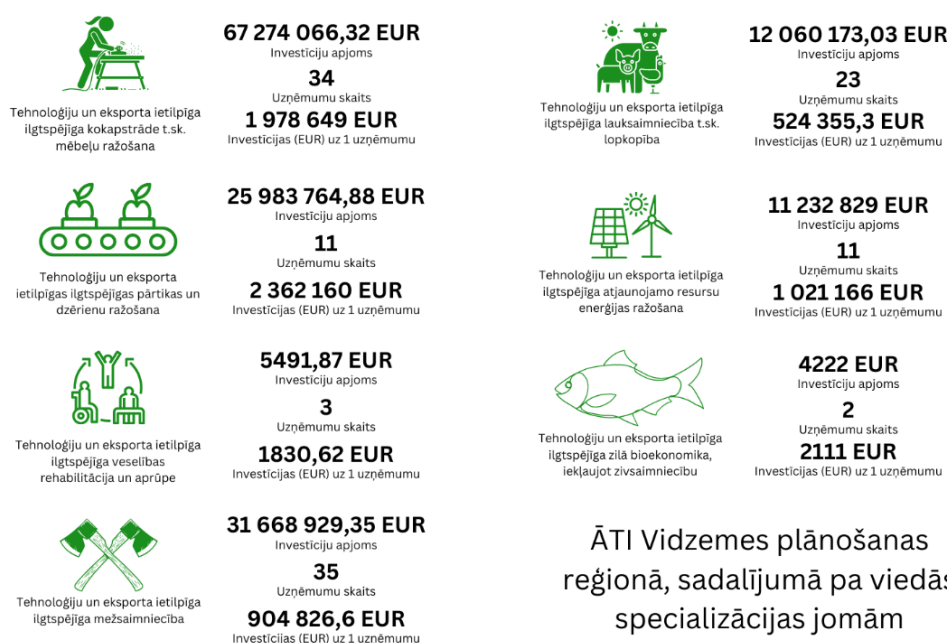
Tehnoloģiju un eksporta ietilpīga ilgtspējīga kokapstrāde t.sk. mēbeļu ražošana

67 274 066,32 EUR
Investīciju apjoms
34
Uzņēmumu skaits
1 978 649 EUR
Investīcijas (EUR) uz 1 uzņēmumu

Tehnoloģiju un eksporta ietilpīgas ilgtspējīgas pārtikas un dzērienu ražošana

25 983 764,88 EUR
Investīciju apjoms
11
Uzņēmumu skaits
2 362 160 EUR
Investīcijas (EUR) uz 1 uzņēmumu

Tehnoloģiju un eksporta ietilpīga ilgtspējīga veselības rehabilitācija un aprūpe

5491,87 EUR
Investīciju apjoms
3
Uzņēmumu skaits
1830,62 EUR
Investīcijas (EUR) uz 1 uzņēmumu

Tehnoloģiju un eksporta ietilpīga ilgtspējīga mežsaimniecība

31 668 929,35 EUR
Investīciju apjoms
35
Uzņēmumu skaits
904 826,6 EUR
Investīcijas (EUR) uz 1 uzņēmumu

Tehnoloģiju un eksporta ietilpīga ilgtspējīga lauksaimniecība t.sk. lopkopība

12 060 173,03 EUR
Investīciju apjoms
23
Uzņēmumu skaits
524 355,3 EUR
Investīcijas (EUR) uz 1 uzņēmumu

Tehnoloģiju un eksporta ietilpīga ilgtspējīga atjaunojamo resursu enerģijas ražošana

11 232 829 EUR
Investīciju apjoms
11
Uzņēmumu skaits
1 021 166 EUR
Investīcijas (EUR) uz 1 uzņēmumu

Tehnoloģiju un eksporta ietilpīga ilgtspējīga zilā bioekonomika, iekļaujot zivsaimniecību

4222 EUR
Investīciju apjoms
2
Uzņēmumu skaits
2111 EUR
Investīcijas (EUR) uz 1 uzņēmumu

ĀTI Vidzemes plānošanas reģionā, sadalījumā pa viedās specializācijas jomām